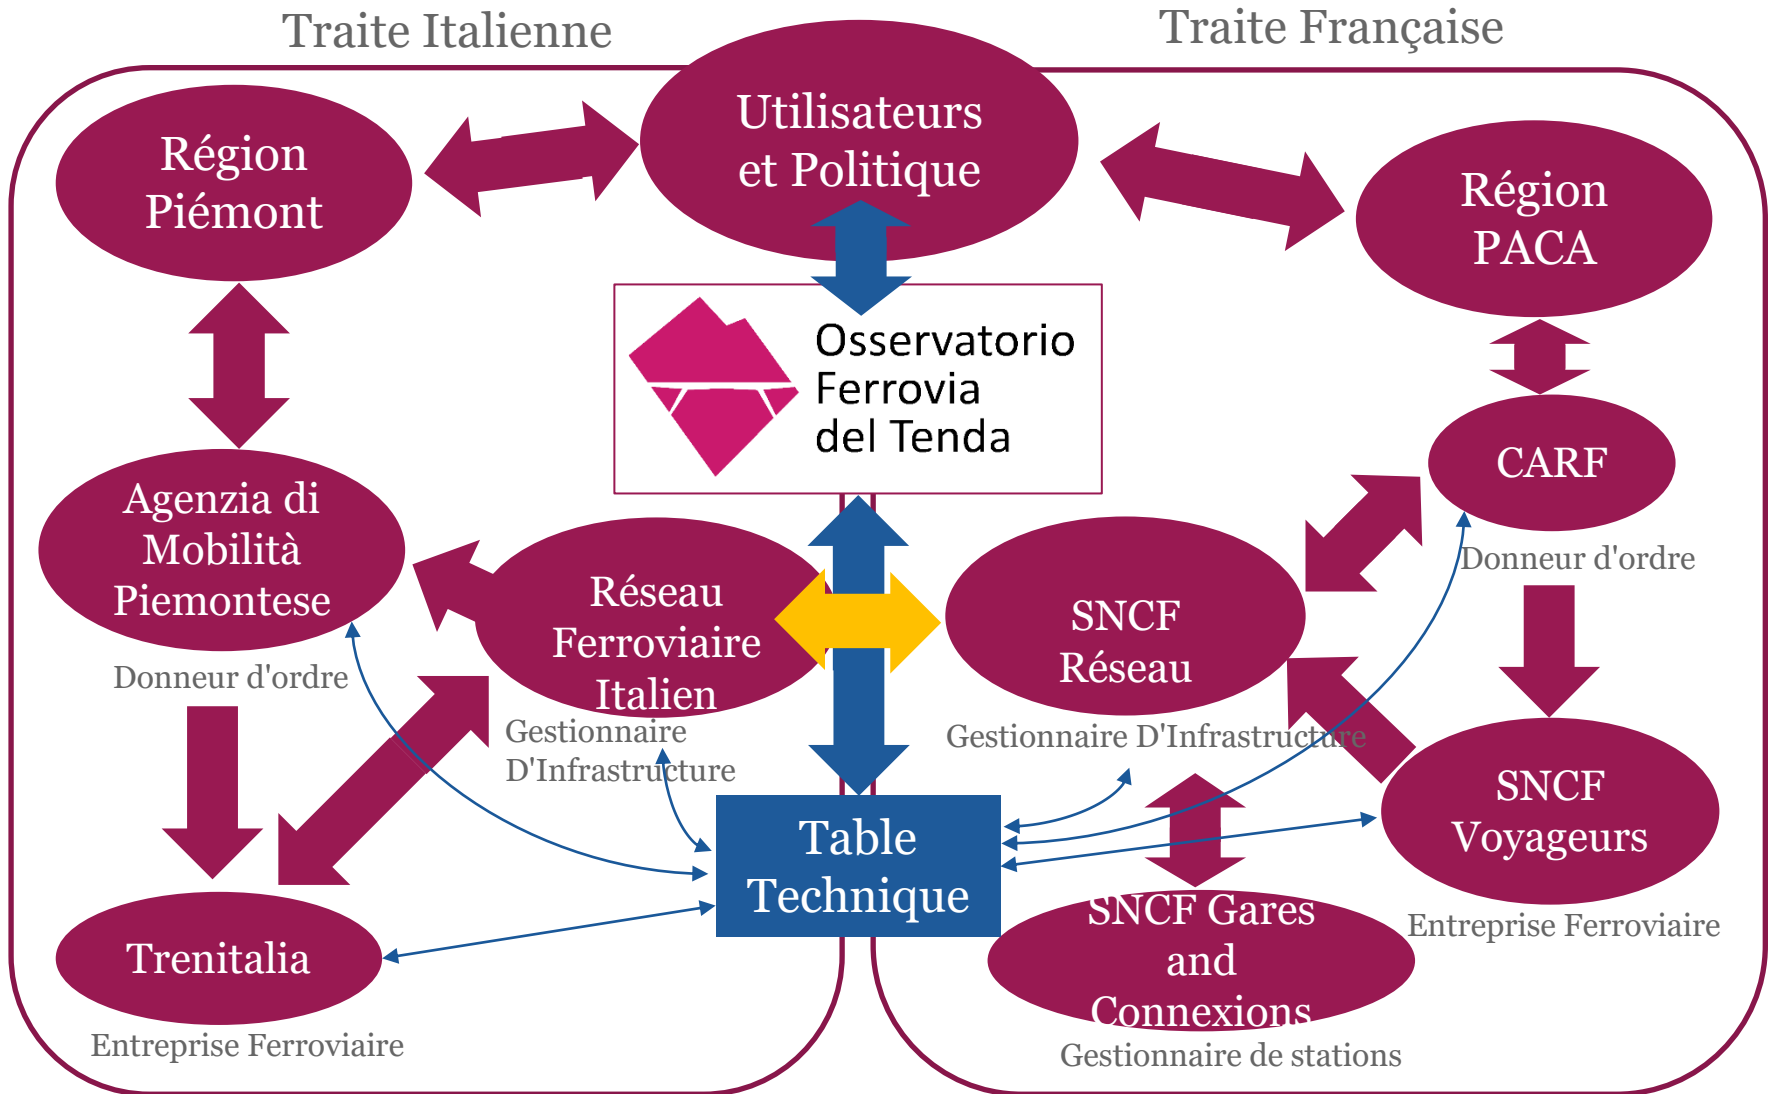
Traite Italienne

Traite Française

Utilisateurs et Politique

Région Piémont

Région PACA

Osservatorio Ferrovia del Tenda

CARF

Donneur d'ordre

Agenzia di Mobilità Piemontese

Donneur d'ordre

Réseau Ferroviaire Italien

Gestionnaire D'Infrastructure

SNCF Réseau

Gestionnaire D'Infrastructure

SNCF Voyageurs

Entreprise Ferroviaire

Table Technique

SNCF Gares and Connexions

Gestionnaire de stations

Trenitalia

Entreprise Ferroviaire